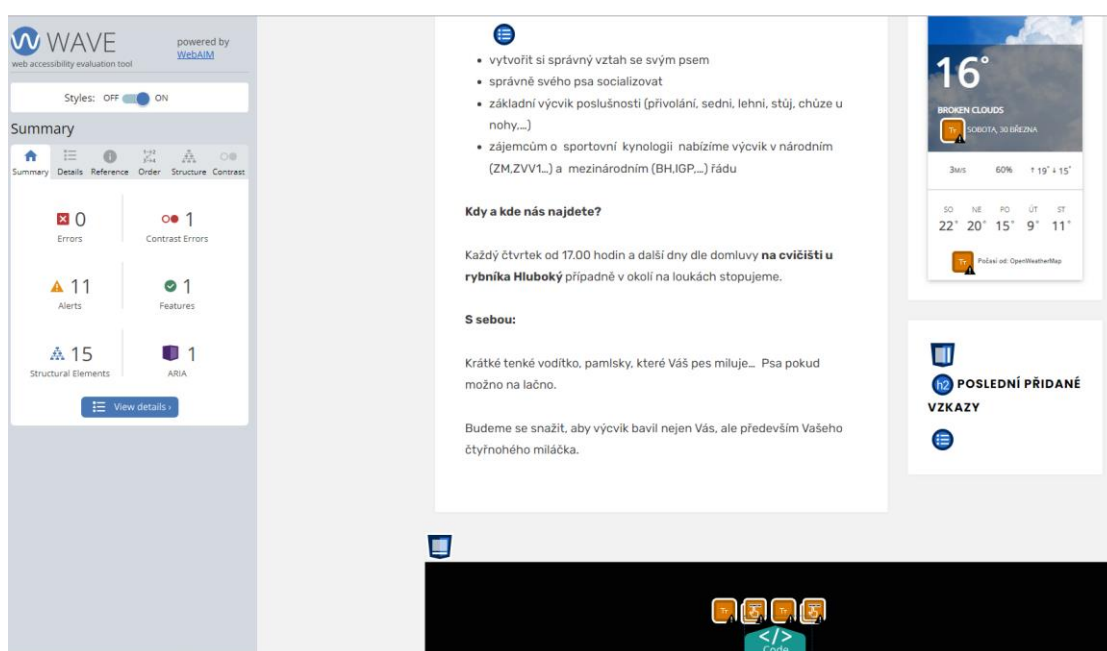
WAVE
web accessibility evaluation tool
powered by WebAIM

Styles: OFF ON

Summary

Summary Details Reference Order Structure Contrast

0
Errors

1
Contrast Errors

11
Alerts

1
Features

15
Structural Elements

1
ARIA

View details ›

- vytvořit si správný vztah se svým psem
- správně svého psa socializovat
- základní výcvik poslušnosti (přivolání, sedni, lehni, stůj, chůze u nohy,...)
- zájemcům o sportovní kynologii nabízíme výcvik v národním (ZM,ZVV1...) a mezinárodním (BH,IGP,...) řádu

Kdy a kde nás najdete?

Každý čtvrtek od 17.00 hodin a další dny dle domluvy na cvičišti u rybníka Hluboký případně v okolí na loukách stopujeme.

S sebou:

Krátké tenké vodítko, pamlsky, které Váš pes miluje... Psa pokud možno na lačno.

Budeme se snažit, aby výcvik bavil nejen Vás, ale především Vašeho čtyřnohého miláčka.

16°
BROKEN CLOUDS
SOBOTA, 30 BŘEZNA
3M/S 60% ↑19° ↓15°
SO NE PO ÚT ST
22° 20° 15° 9° 11°
Počasí od: OpenWeatherMap

h2 POSLEDNÍ PŘIDANÉ VZKAZY

Code